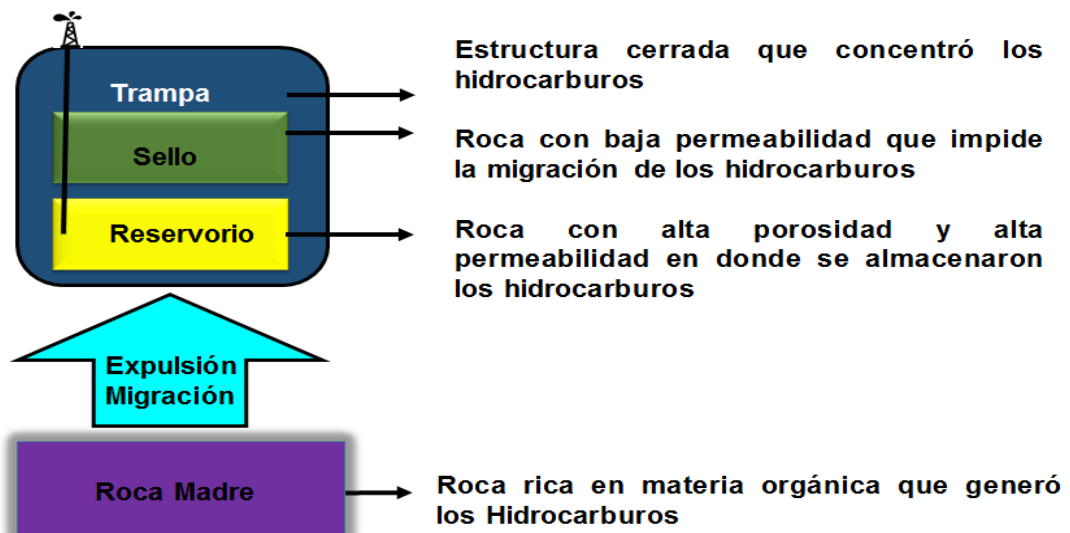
Trampa

Sello

Reservorio

Estructura cerrada que concentró los hidrocarburos

Roca con baja permeabilidad que impide la migración de los hidrocarburos

Roca con alta porosidad y alta permeabilidad en donde se almacenaron los hidrocarburos

Expulsión Migración

Roca Madre

Roca rica en materia orgánica que generó los Hidrocarburos